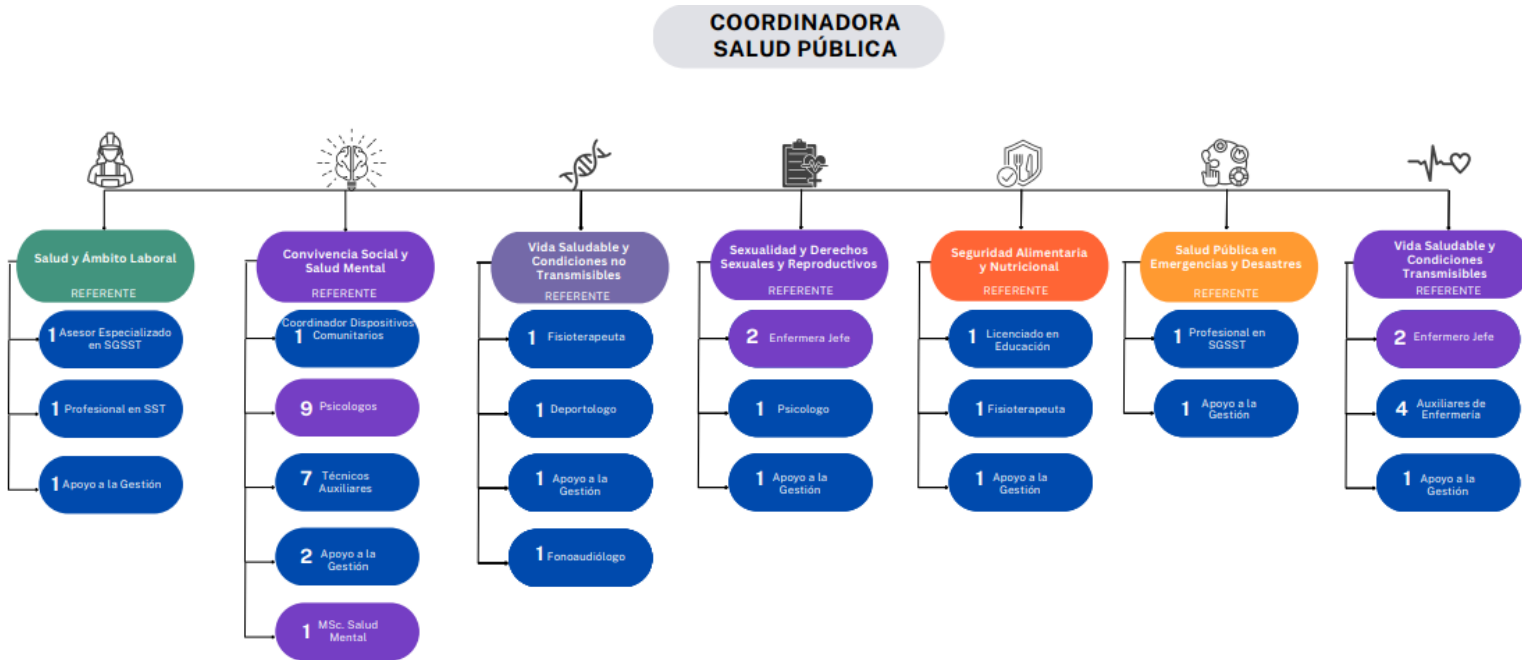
COORDINADORA
SALUD PÚBLICA

Salud y Ámbito Laboral
REFERENTE
1 Asesor Especializado en SGSST
1 Profesional en SST
1 Apoyo a la Gestión

Convivencia Social y Salud Mental
REFERENTE
1 Coordinador Dispositivos Comunitarios
9 Psicologos
7 Técnicos Auxiliares
2 Apoyo a la Gestión
1 MSc. Salud Mental

Vida Saludable y Condiciones no Transmisibles
REFERENTE
1 Fisioterapeuta
1 Deportologo
1 Apoyo a la Gestión
1 Fonoaudiólogo

Sexualidad y Derechos Sexuales y Reproductivos
REFERENTE
2 Enfermera Jefe
1 Psicologo
1 Apoyo a la Gestión

Seguridad Alimentaria y Nutricional
REFERENTE
1 Licenciado en Educación
1 Fisioterapeuta
1 Apoyo a la Gestión

Salud Pública en Emergencias y Desastres
REFERENTE
1 Profesional en SGSST
1 Apoyo a la Gestión

Vida Saludable y Condiciones Transmisibles
REFERENTE
2 Enfermero Jefe
4 Auxiliares de Enfermeria
1 Apoyo a la Gestión